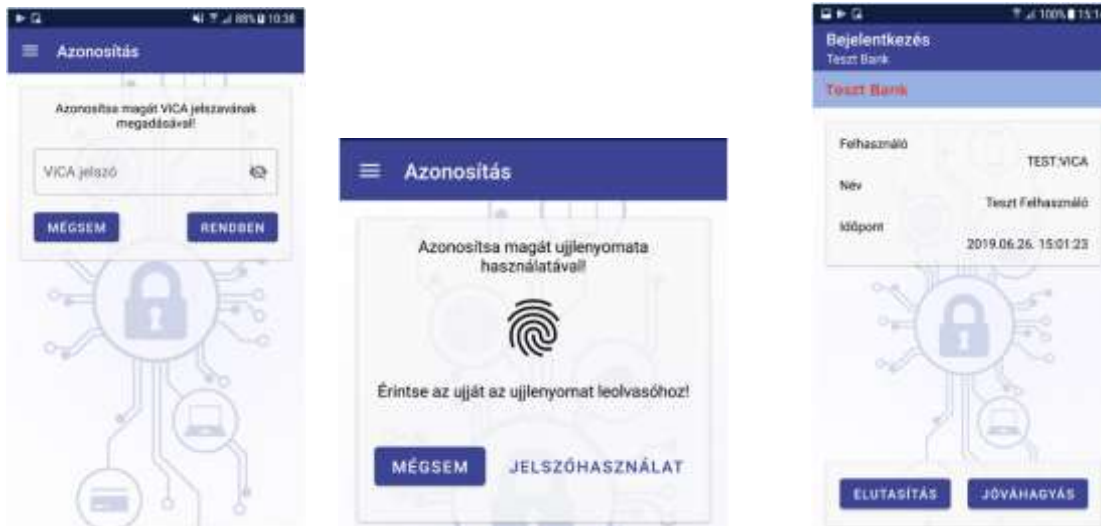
88% 10:38

Azonosítás

Azonosítsa magát VICA jelszavának megadásával!

VICA jelszó

MÉGSEM

RENDBEN

Azonosítás

Azonosítsa magát ujjlenyomata használatával!

Érintse az ujját az ujjlenyomat leolvasóhoz!

MÉGSEM

JELSZÓHASZNÁLAT

100% 15:1

Bejelentkezés
Teszt Bank

Teszt Bank

Felhasználó
TEST.VICA

Név
Teszt Felhasználó

Időpont
2019.06.26. 15:01:23

ELUTASÍTÁS

JÓVÁHAGYÁS